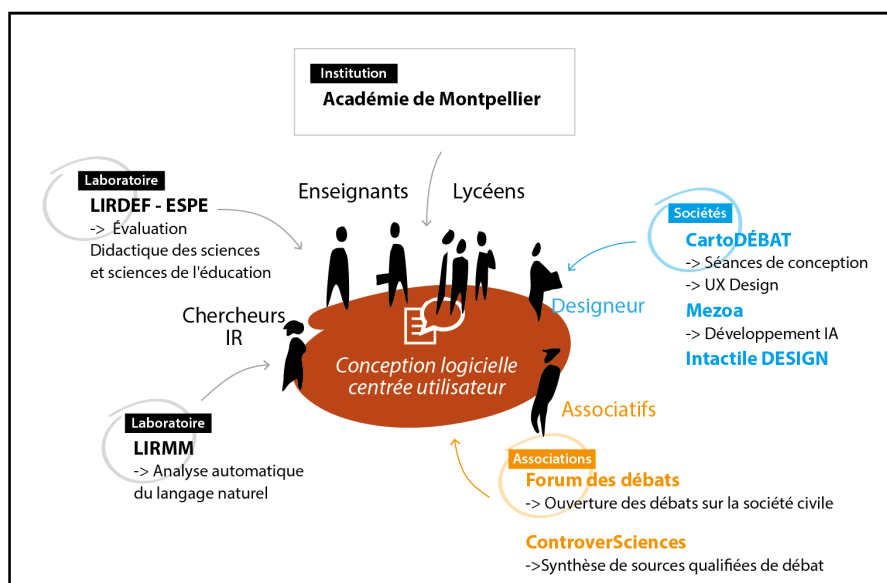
Institution
Académie de Montpellier

Laboratoire
LIRDEF - ESPE
-> Évaluation
Didactique des sciences et sciences de l'éducation

Enseignants
Lycéens

Sociétés
CartoDÉBAT
-> Séances de conception
-> UX Design
Mezoa
-> Développement IA
Intactile DESIGN

Designeur

Chercheurs
IR

Conception logicielle centrée utilisateur

Associatifs

Laboratoire
LIRMM
-> Analyse automatique du langage naturel

Associations
Forum des débats
-> Ouverture des débats sur la société civile

ControverSciences
->Synthèse de sources qualifiées de débat